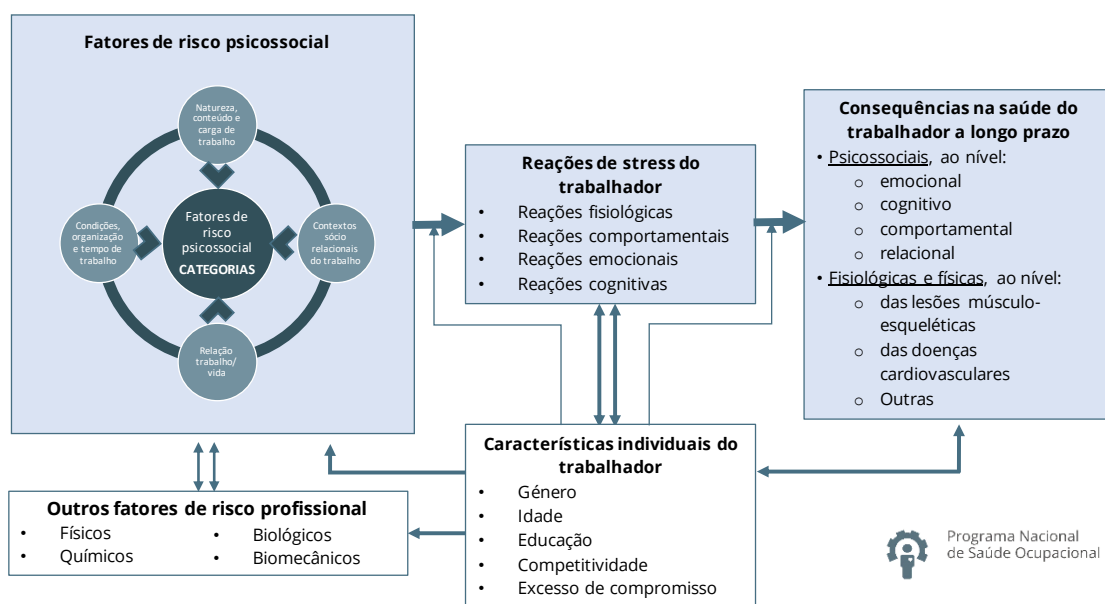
Fatores de risco psicossocial

Natureza, conteúdo e carga de trabalho

Condições, organização e tempo de trabalho

Fatores de risco psicossocial
CATEGORIAS

Contextos sócio relacionais do trabalho

Relação trabalho/ vida

Reações de stress do trabalhador
• Reações fisiológicas
• Reações comportamentais
• Reações emocionais
• Reações cognitivas

Consequências na saúde do trabalhador a longo prazo
• Psicossociais, ao nível:
o emocional
o cognitivo
o comportamental
o relacional
• Fisiológicas e físicas, ao nível:
o das lesões músculo-esqueléticas
o das doenças cardiovasculares
o Outras

Outros fatores de risco profissional
• Físicos
• Químicos
• Biológicos
• Biomecânicos

Características individuais do trabalhador
• Género
• Idade
• Educação
• Competitividade
• Excesso de compromisso

Programa Nacional de Saúde Ocupacional